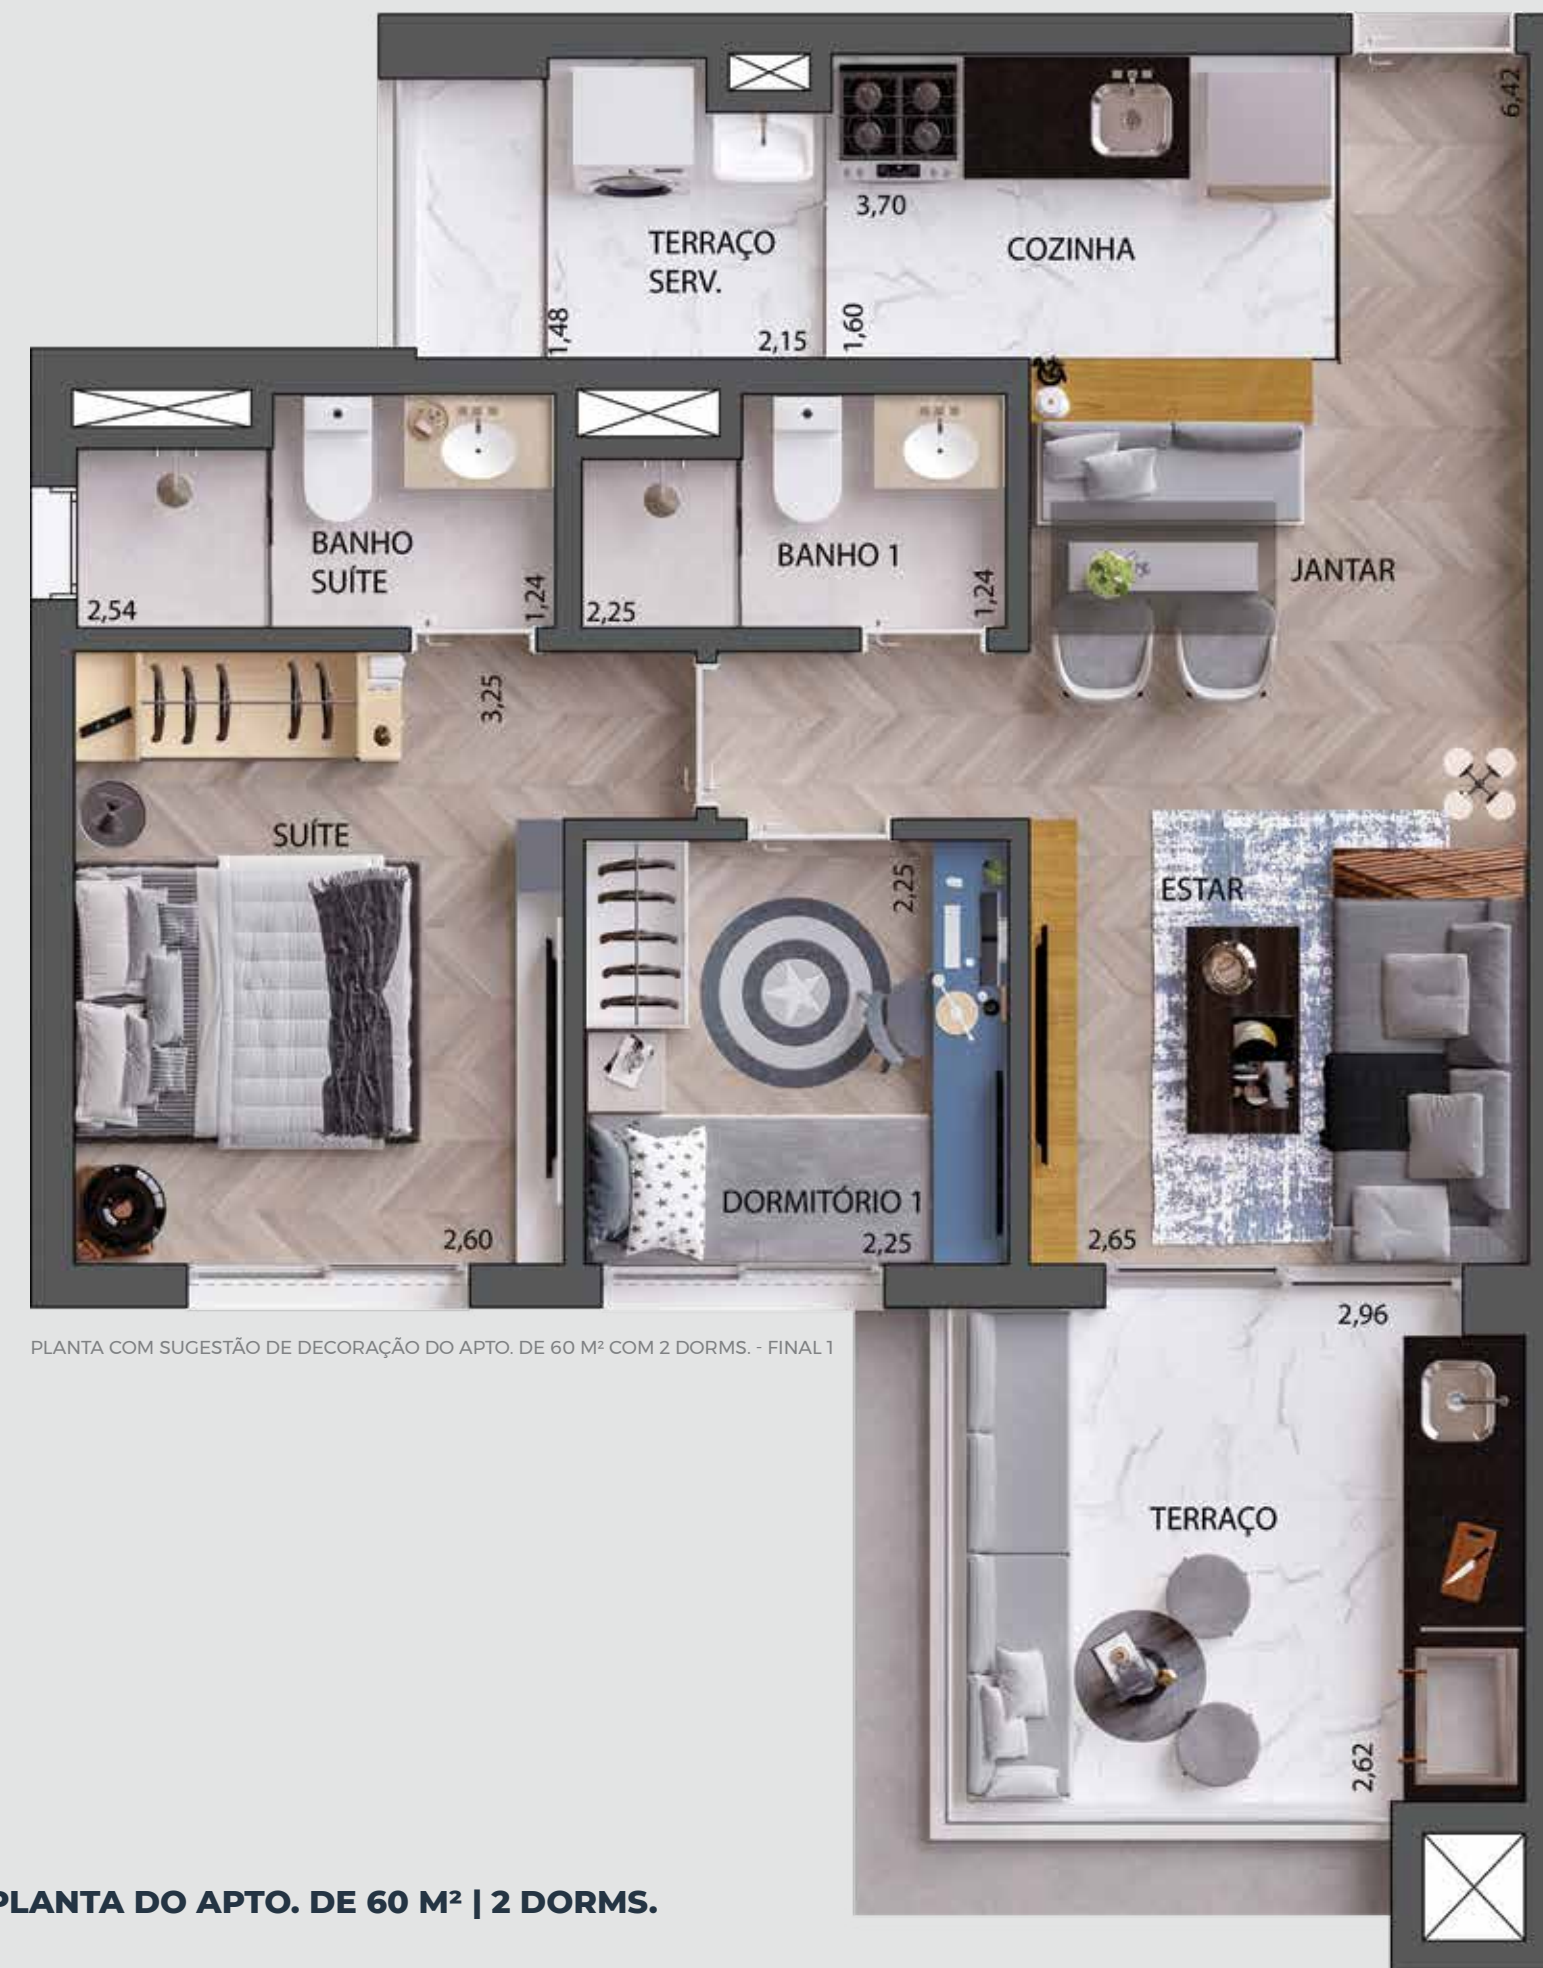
6,42

3,70

TERRAÇO SERV.

COZINHA

1,48

2,15

1,60

BANHO SUÍTE

BANHO 1

JANTAR

2,54

1,24

2,25

1,24

3,25

SUÍTE

2,25

ESTAR

DORMITÓRIO 1

2,60

2,25

2,65

2,96

PLANTA COM SUGESTÃO DE DECORAÇÃO DO APTO. DE 60 M² COM 2 DORMS. - FINAL 1

TERRAÇO

2,62

PLANTA DO APTO. DE 60 M² | 2 DORMS.